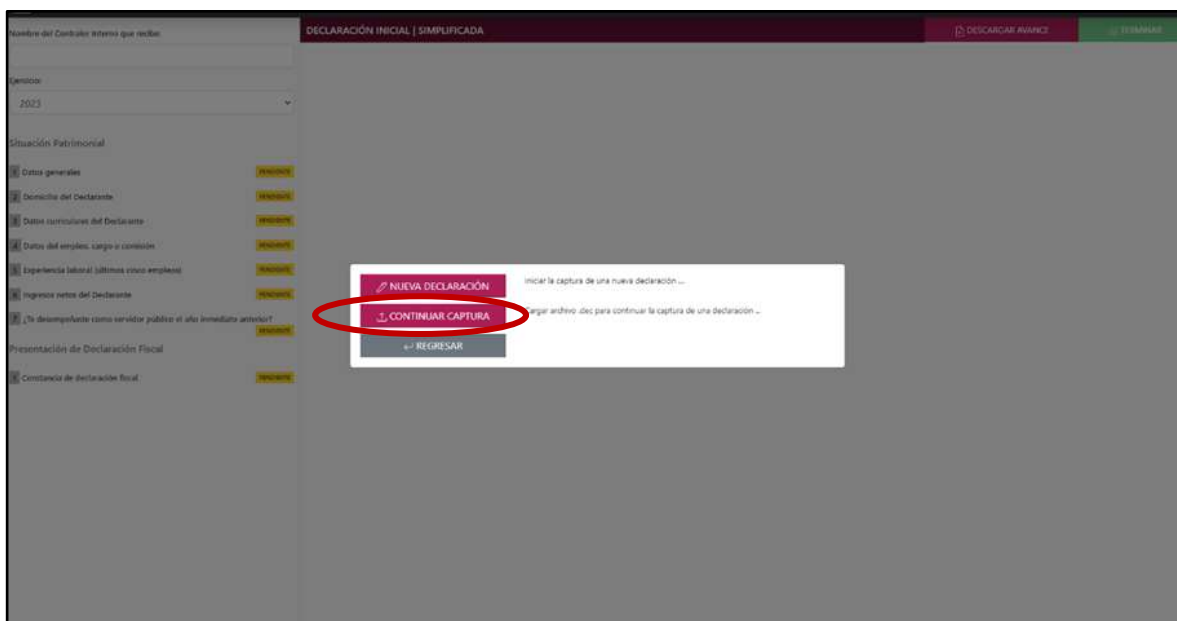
Nombre del Contralor Interno que recibe

Ejercicio

2023

Situación Patrimonial

1 Datos generales PENDIENTE

2 Domicilio del Declarante PENDIENTE

3 Datos curriculares del Declarante PENDIENTE

4 Datos del empleo, cargo o comisión PENDIENTE

5 Experiencia laboral (últimos cinco empleos) PENDIENTE

6 Ingresos netos del Declarante PENDIENTE

7 ¿Te desempeñaste como servidor público el año inmediato anterior? PENDIENTE

Presentación de Declaración Fiscal

1 Constancia de declaración fiscal PENDIENTE

DECLARACIÓN INICIAL | SIMPLIFICADA

DESCARGAR AVANCE

TERMINAR

NUEVA DECLARACIÓN

Iniciar la captura de una nueva declaración ...

CONTINUAR CAPTURA

Cargar archivo .dec para continuar la captura de una declaración ...

REGRESAR